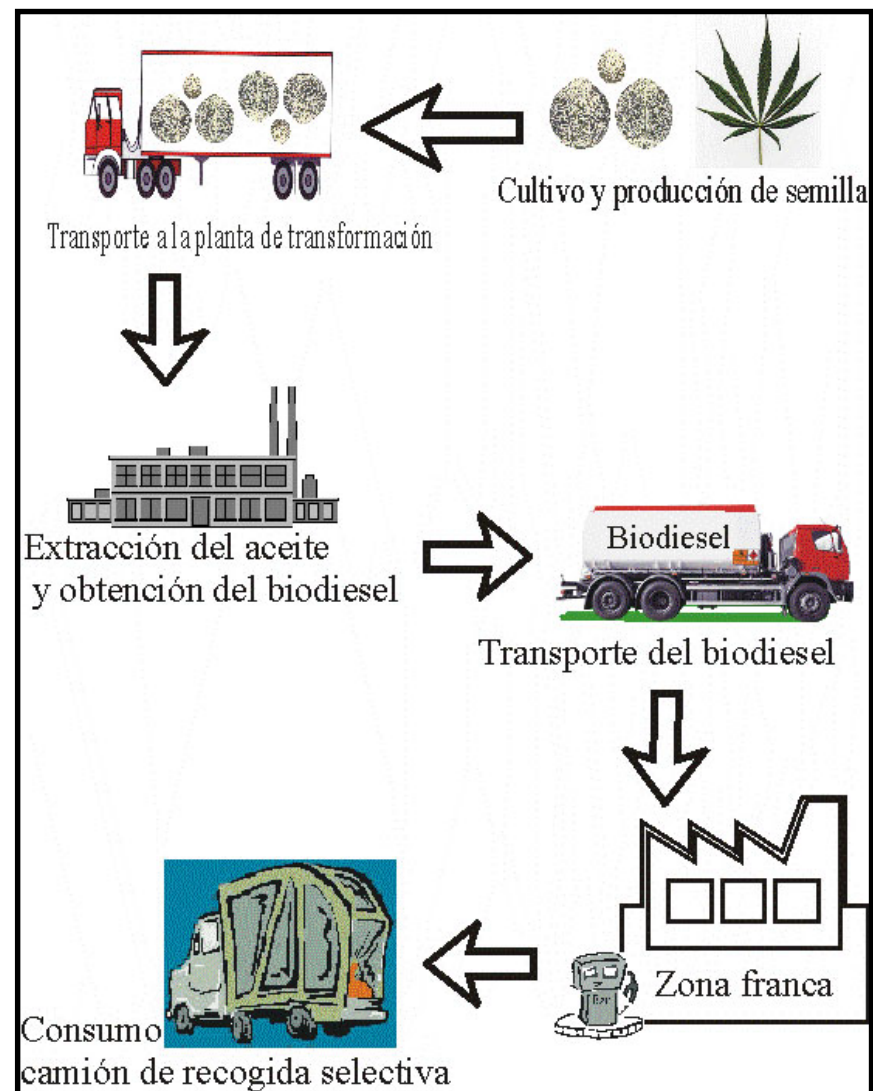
Cultivo y producción de semilla

Transporte a la planta de transformación

Extracción del aceite y obtención del biodiesel

Biodiesel

Transporte del biodiesel

Zona franca

Consumo camión de recogida selectiva